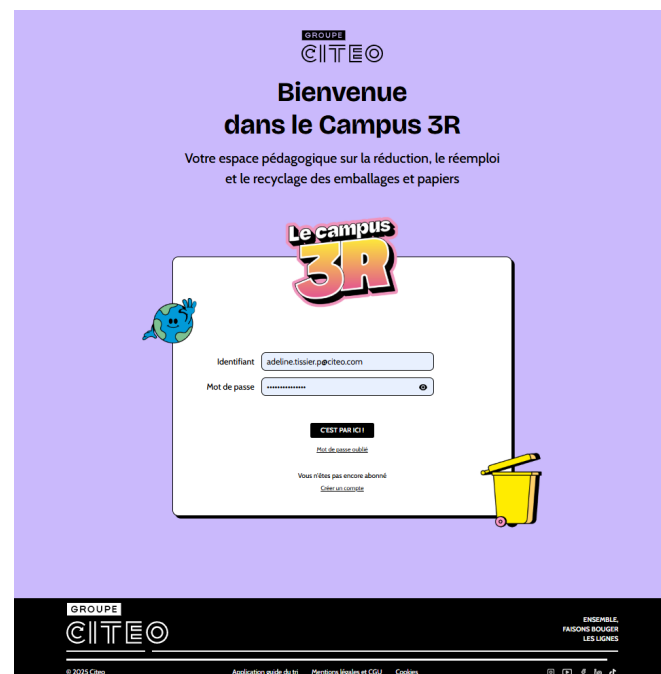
GROUPE
CITEO

Bienvenue dans le Campus 3R

Votre espace pédagogique sur la réduction, le réemploi et le recyclage des emballages et papiers

Le campus 3R

Identifiant adeline.tissier.p@citeo.com
Mot de passe ••••••••••••••••

C'EST PAR ICI !

Mot de passe oublié

Vous n'êtes pas encore abonné
Créer un compte

GROUPE
CITEO

ENSEMBLE, FAISONS BOUGER LES LIGNES

© 2025 Citeo Application guide du tri Mentions légales et CGU Cookies